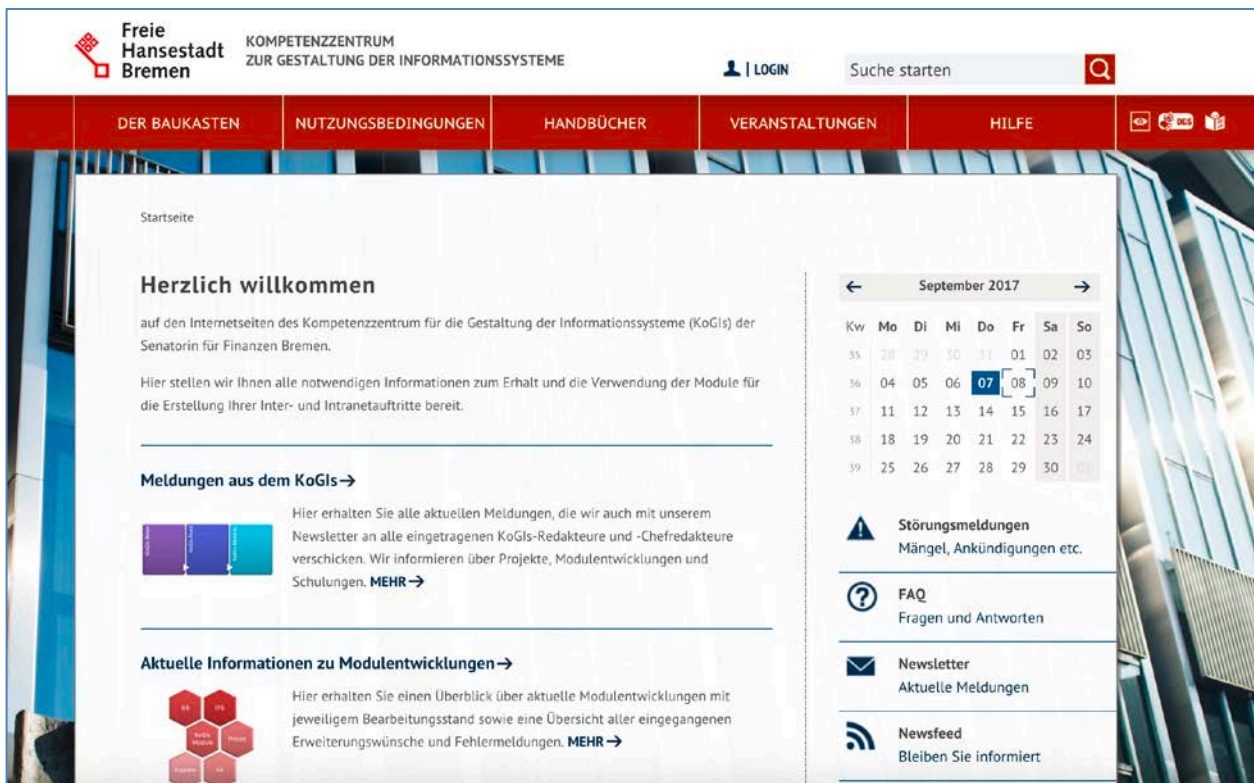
Freie Hansestadt Bremen

KOMPETENZZENTRUM ZUR GESTALTUNG DER INFORMATIONSSYSTEME

| LOGIN

Suche starten

DER BAUKASTEN | NUTZUNGSBEDINGUNGEN | HANDBÜCHER | VERANSTALTUNGEN | HILFE

DGS

Startseite

Herzlich willkommen

auf den Internetseiten des Kompetenzzentrum für die Gestaltung der Informationssysteme (KoGIs) der Senatorin für Finanzen Bremen.

Hier stellen wir Ihnen alle notwendigen Informationen zum Erhalt und die Verwendung der Module für die Erstellung Ihrer Inter- und Intranetauftritte bereit.

Meldungen aus dem KoGIs→

Hier erhalten Sie alle aktuellen Meldungen, die wir auch mit unserem Newsletter an alle eingetragenen KoGIs-Redakteure und -Chefredakteure verschicken. Wir informieren über Projekte, Modulentwicklungen und Schulungen. MEHR→

Aktuelle Informationen zu Modulentwicklungen→

Hier erhalten Sie einen Überblick über aktuelle Modulentwicklungen mit jeweiligem Bearbeitungsstand sowie eine Übersicht aller eingegangenen Erweiterungswünsche und Fehlermeldungen. MEHR→

← September 2017 →

| Kw | Mo | Di | Mi | Do | Fr | Sa | So |
|---|---|---|---|---|---|---|---|
| 35 | 28 | 29 | 30 | 31 | 01 | 02 | 03 |
| 36 | 04 | 05 | 06 | 07 | 08 | 09 | 10 |
| 37 | 11 | 12 | 13 | 14 | 15 | 16 | 17 |
| 38 | 18 | 19 | 20 | 21 | 22 | 23 | 24 |
| 39 | 25 | 26 | 27 | 28 | 29 | 30 | 01 |

Störungsmeldungen
Mängel, Ankündigungen etc.

FAQ
Fragen und Antworten

Newsletter
Aktuelle Meldungen

Newsfeed
Bleiben Sie informiert